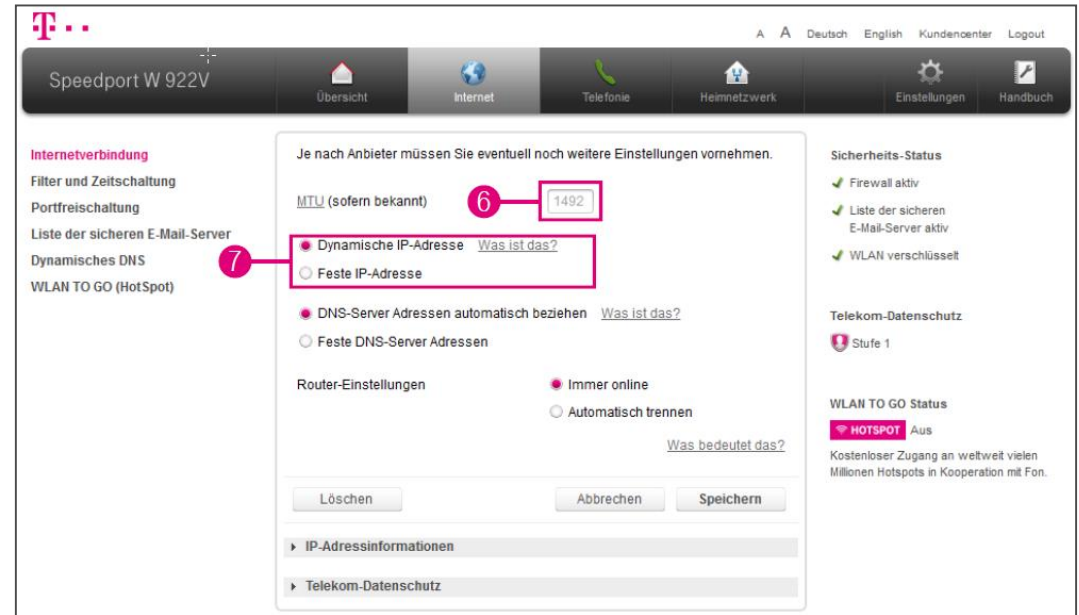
T · ·

A A Deutsch English Kundencenter Logout

Speedport W 922V

Übersicht Internet Telefonie Heimnetzwerk Einstellungen Handbuch

Internetverbindung
Filter und Zeitschaltung
Portfreischaltung
Liste der sicheren E-Mail-Server
Dynamisches DNS
WLAN TO GO (HotSpot)

Je nach Anbieter müssen Sie eventuell noch weitere Einstellungen vornehmen.

MTU (sofern bekannt) 6 1492

7
Dynamische IP-Adresse Was ist das?
Feste IP-Adresse

DNS-Server Adressen automatisch beziehen Was ist das?
Feste DNS-Server Adressen

Router-Einstellungen
Immer online
Automatisch trennen

Was bedeutet das?

Löschen Abbrechen Speichern

IP-Adressinformationen

Telekom-Datenschutz

Sicherheits-Status
Firewall aktiv
Liste der sicheren E-Mail-Server aktiv
WLAN verschlüsselt

Telekom-Datenschutz
Stufe 1

WLAN TO GO Status
HOTSPOT Aus
Kostenloser Zugang an weltweit vielen Millionen Hotspots in Kooperation mit Fon.